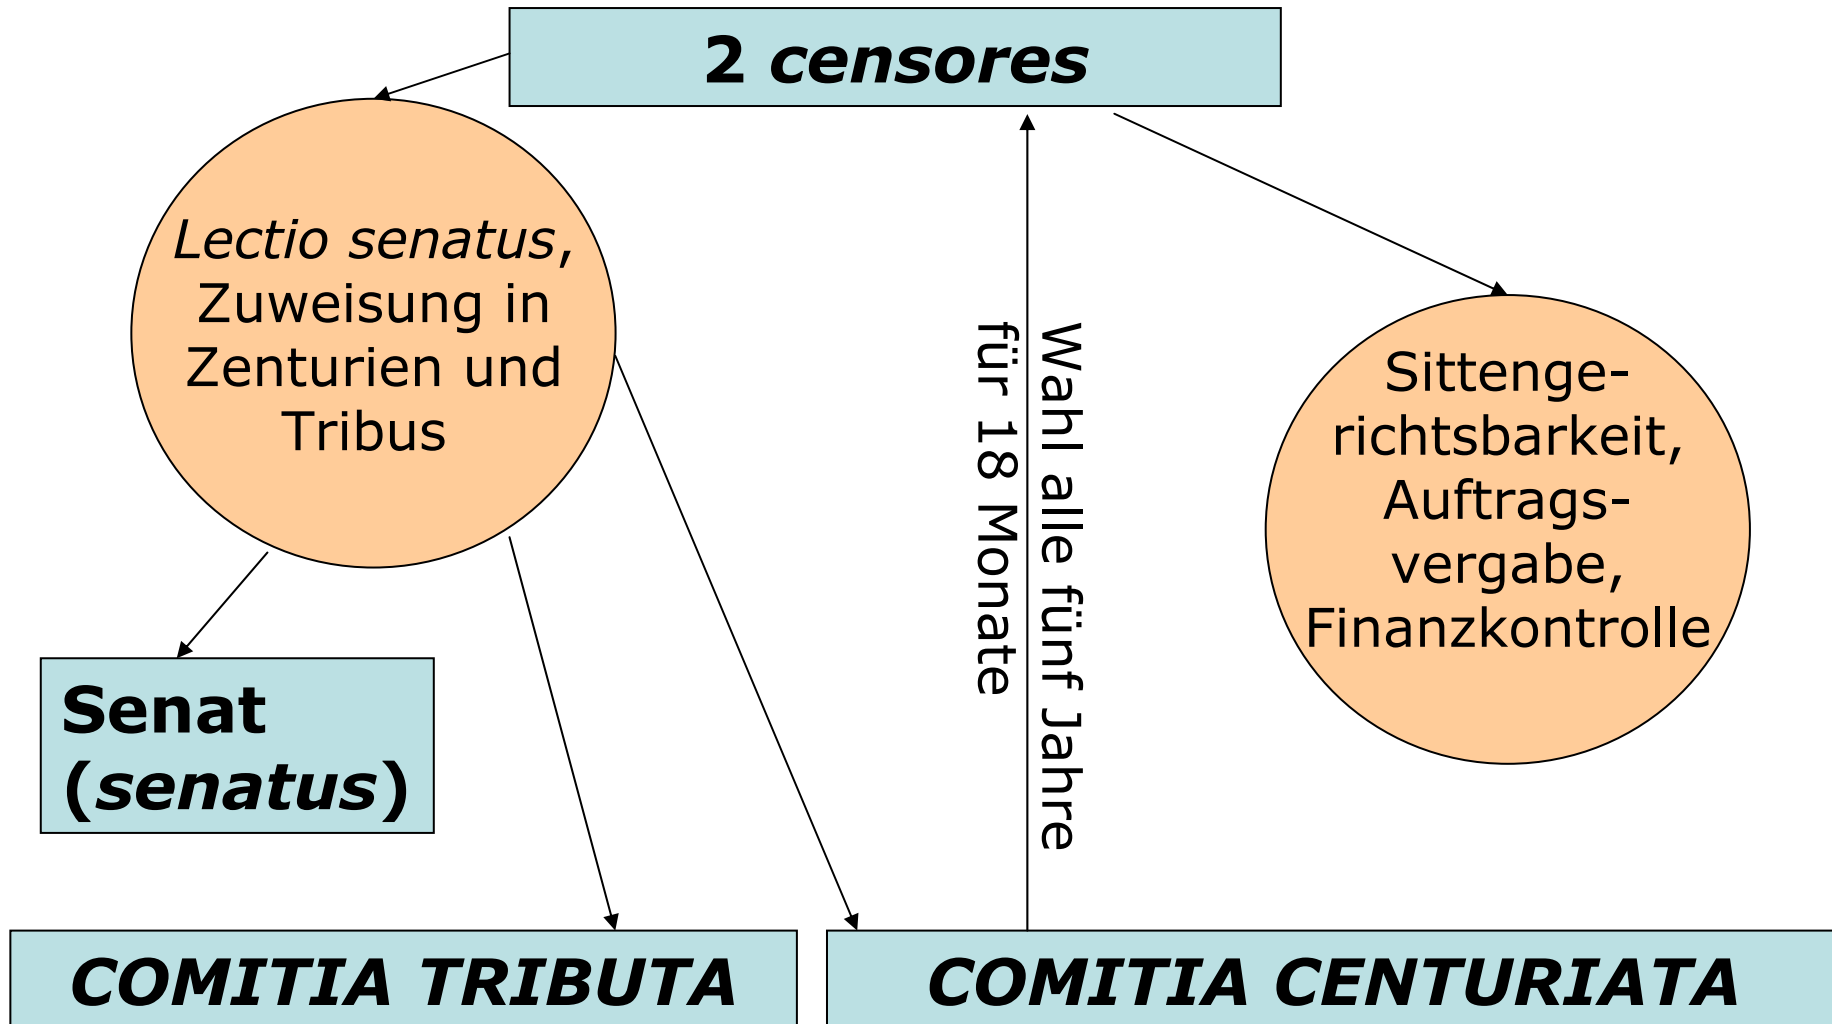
2 censores

Lectio senatus, Zuweisung in Zenturien und Tribus

Wahl alle fünf Jahre für 18 Monate

Sittengerichtsbarkeit, Auftragsvergabe, Finanzkontrolle

Senat (senatus)

COMITIA TRIBUTA

COMITIA CENTURIATA